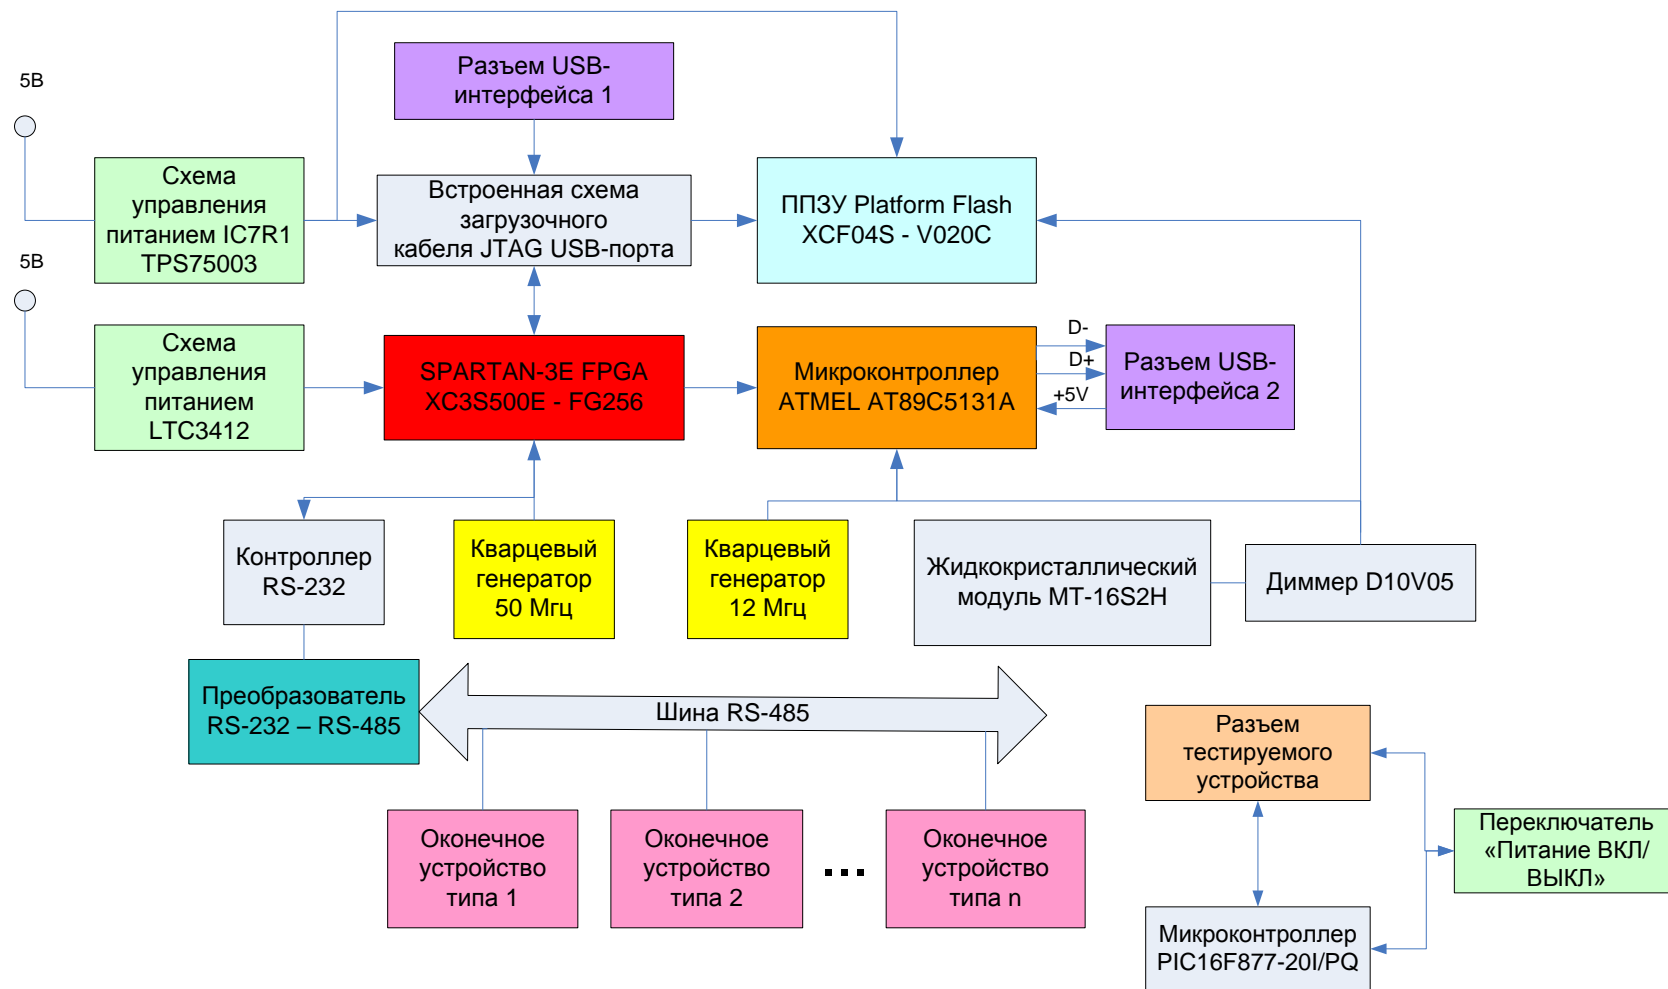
5В

Разъем USB-интерфейса 1

Схема управления питанием IC7R1 TPS75003

Встроенная схема загрузочного кабеля JTAG USB-порта

ППЗУ Platform Flash XCF04S - V020C

5В

Схема управления питанием LTC3412

SPARTAN-3E FPGA XC3S500E - FG256

Микроконтроллер ATMEL AT89C5131A

D-

D+

+5V

Разъем USB-интерфейса 2

Контроллер RS-232

Кварцевый генератор 50 Мгц

Кварцевый генератор 12 Мгц

Жидкокристаллический модуль MT-16S2H

Диммер D10V05

Преобразователь RS-232 – RS-485

Шина RS-485

Разъем тестируемого устройства

Переключатель «Питание ВКЛ/ ВЫКЛ»

Оконечное устройство типа 1

Оконечное устройство типа 2

...

Оконечное устройство типа n

Микроконтроллер PIC16F877-20I/PQ